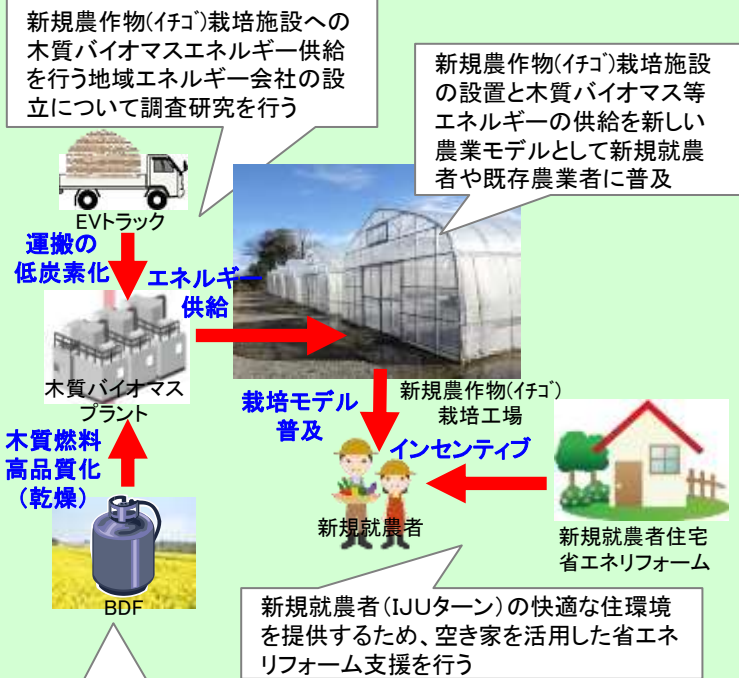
新規農作物(イチゴ)栽培施設への木質バイオマスエネルギー供給を行う地域エネルギー会社の設立について調査研究を行う

新規農作物(イチゴ)栽培施設の設置と木質バイオマス等エネルギーの供給を新しい農業モデルとして新規就農者や既存農業者に普及

EVトラック

運搬の低炭素化

エネルギー供給

木質バイオマスプラント

新規農作物(イチゴ)栽培工場

栽培モデル普及

インセンティブ

木質燃料高品質化(乾燥)

新規就農者

新規就農者住宅省エネリフォーム

BDF

新規就農者(IJUターン)の快適な住環境を提供するため、空き家を活用した省エネリフォーム支援を行う